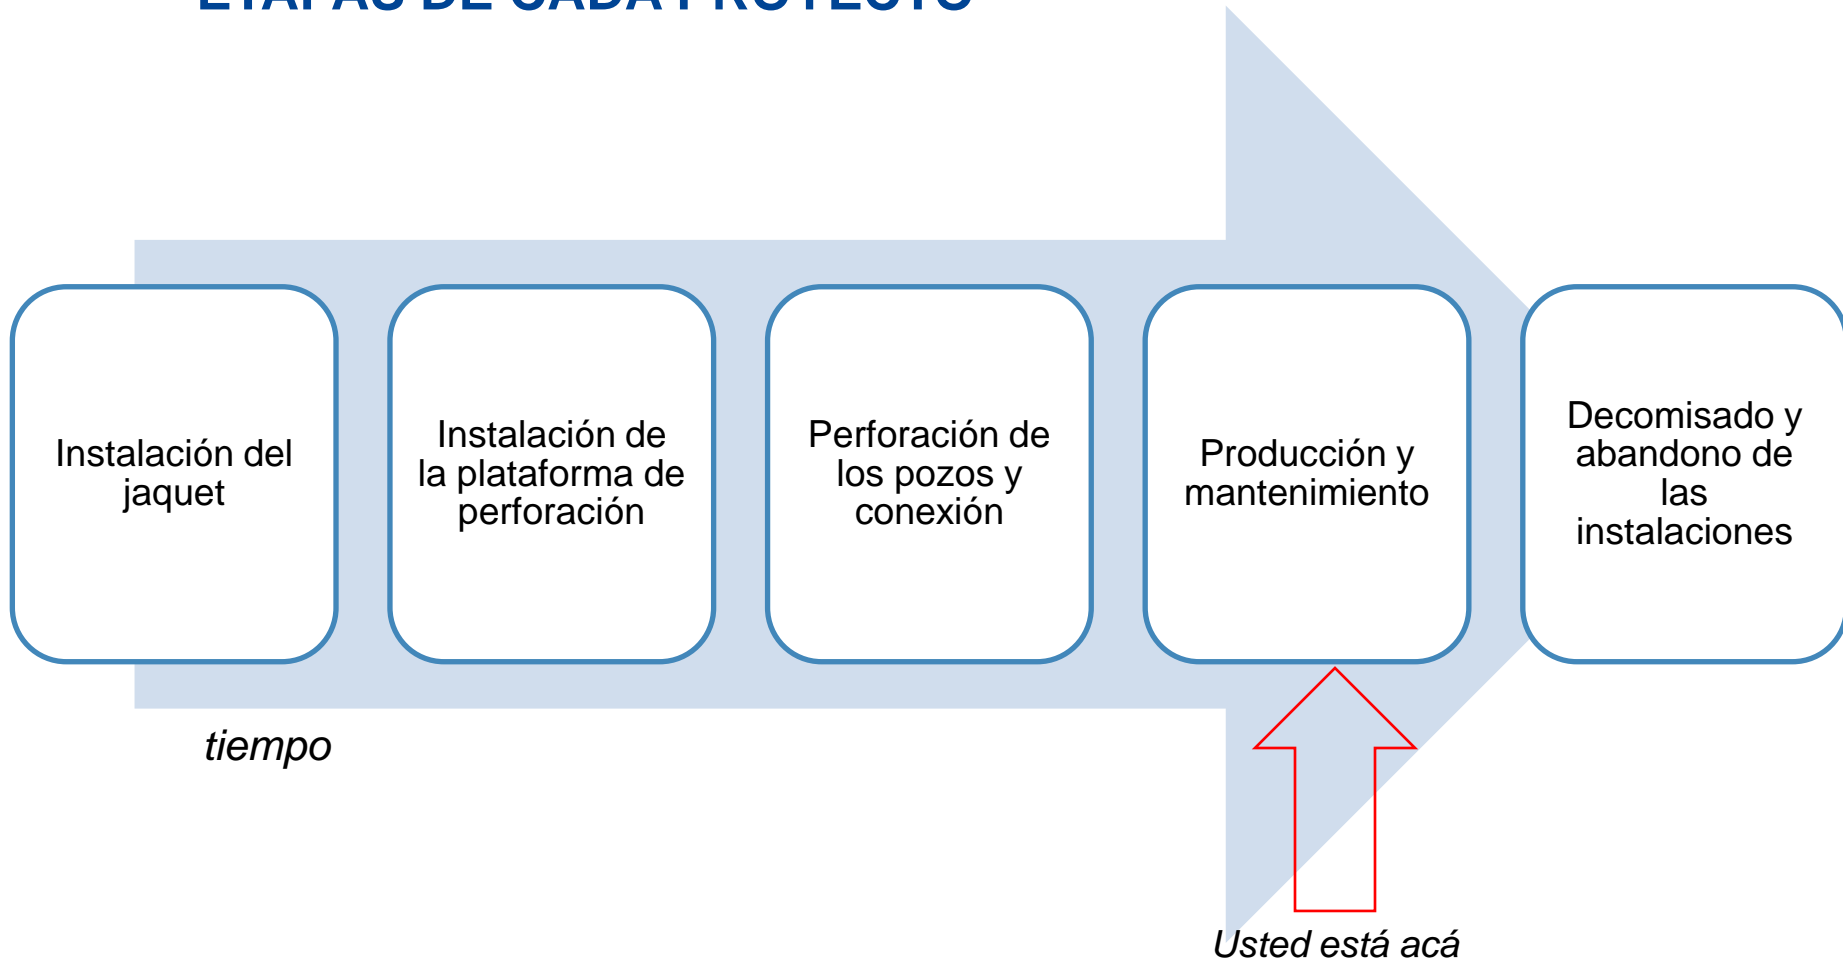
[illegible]

Instalación del jaquet

Instalación de la plataforma de perforación

Perforación de los pozos y conexión

Producción y mantenimiento

Decomisado y abandono de las instalaciones

tiempo

Usted está acá